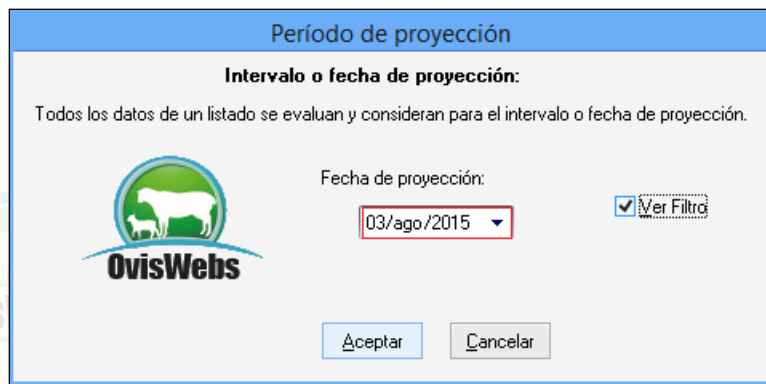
Período de proyección

Intervalo o fecha de proyección:

Todos los datos de un listado se evaluan y consideran para el intervalo o fecha de proyección.

OvisWebs

Fecha de proyección:

03/ago/2015

Ver Filtro

Aceptar

Cancelar